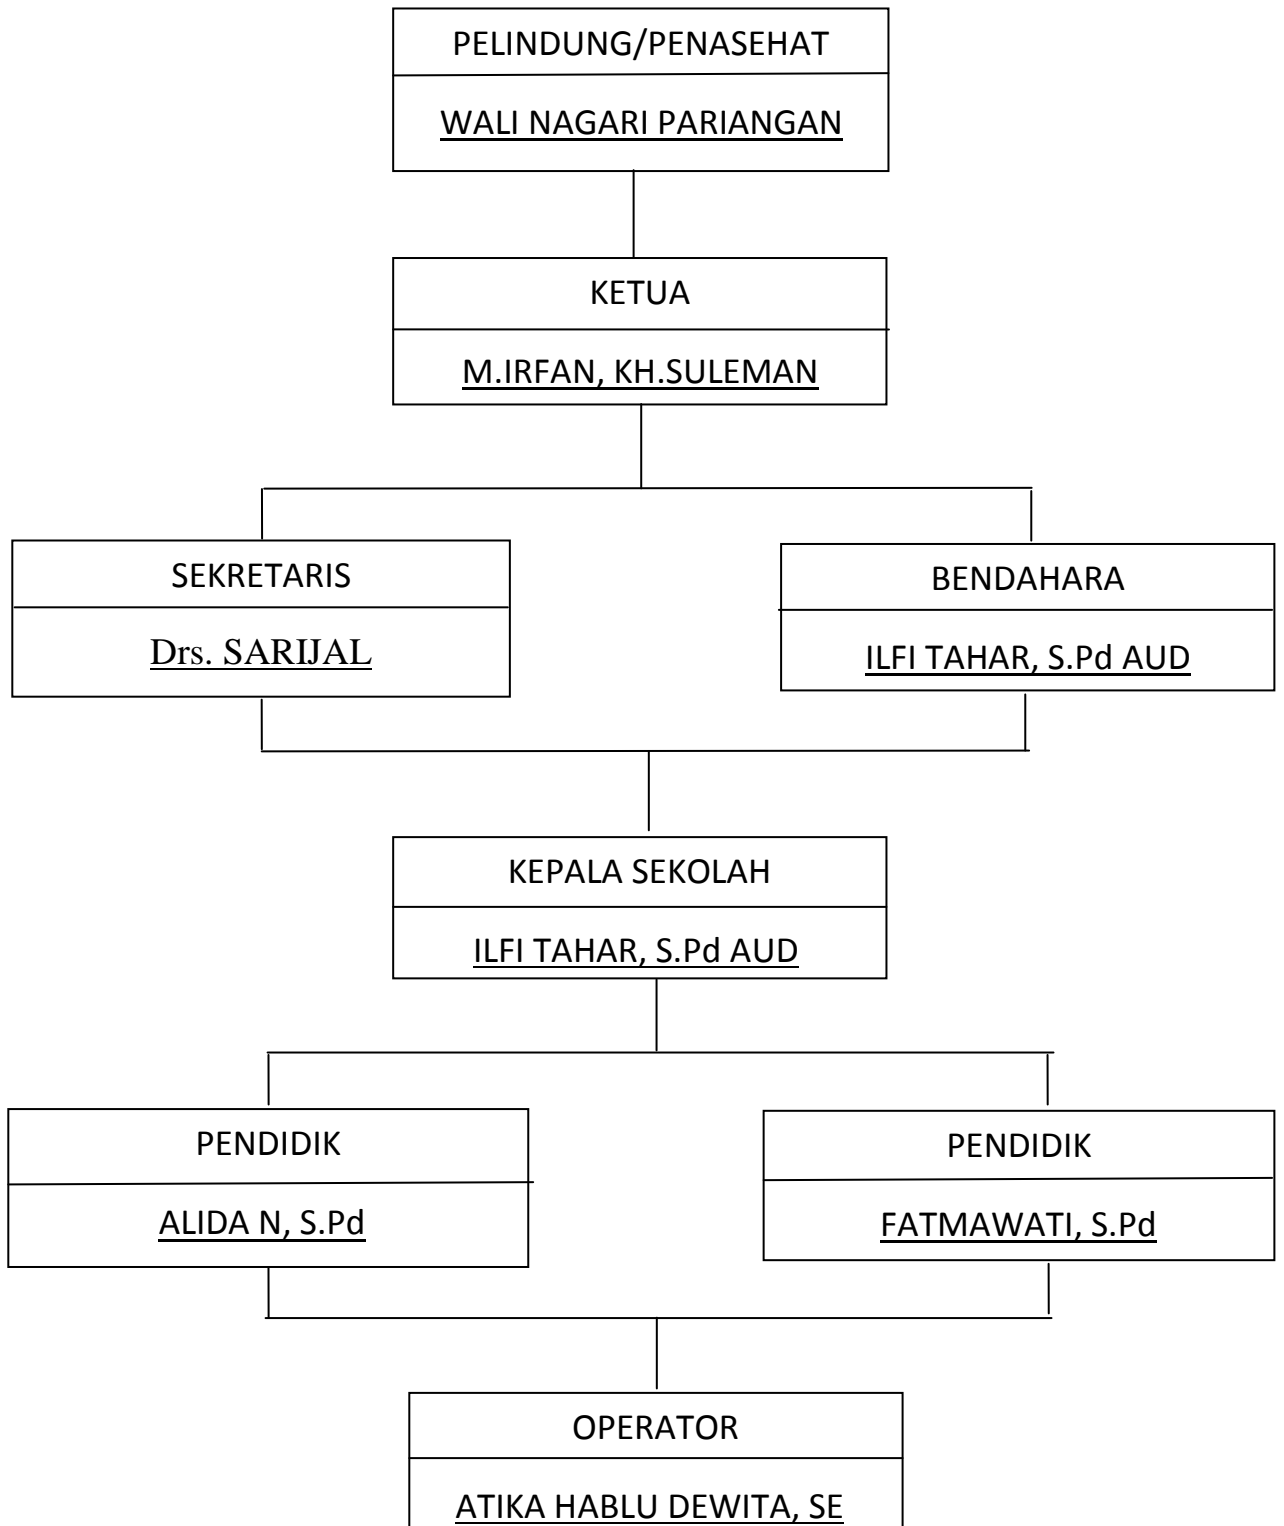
PELINDUNG/PENASEHAT

WALI NAGARI PARIANGAN

KETUA

M.IRFAN, KH.SULEMAN

SEKRETARIS

Drs. SARIJAL

BENDAHARA

ILFI TAHAR, S.Pd AUD

KEPALA SEKOLAH

ILFI TAHAR, S.Pd AUD

PENDIDIK

ALIDA N, S.Pd

PENDIDIK

FATMAWATI, S.Pd

OPERATOR

ATIKA HABLU DEWITA, SE